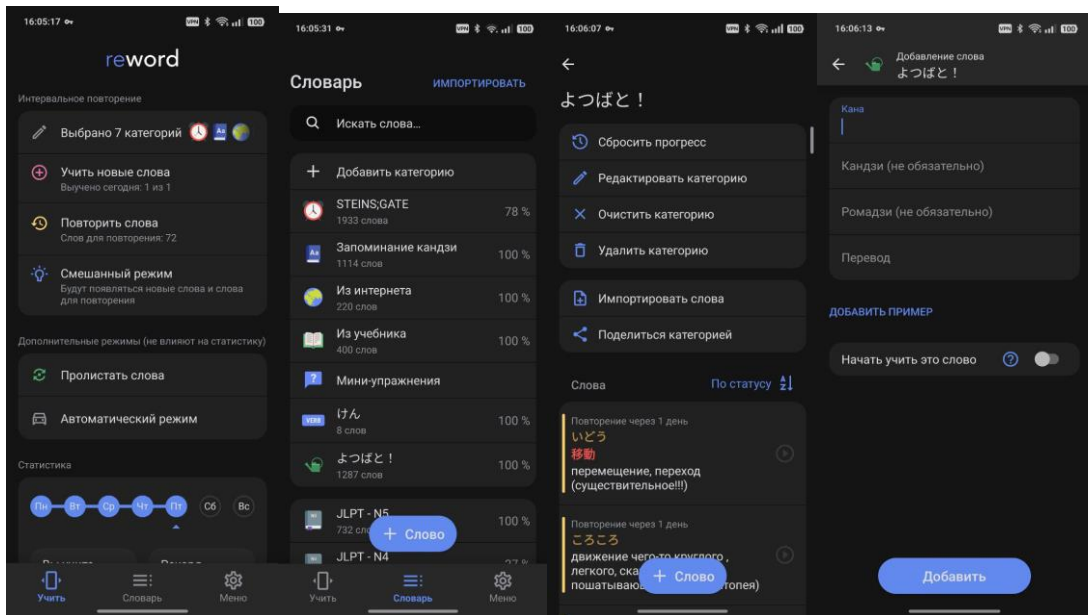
16:05:17

reword

Интервальное повторение

Выбрано 7 категорий

Учить новые слова
Выучено сегодня: 1 из 1

Повторить слова
Слов для повторения: 72

Смешанный режим
Будут появляться новые слова и слова для повторения

Дополнительные режимы (не влияют на статистику)

Пролистать слова

Автоматический режим

Статистика

Пн Вт Ср Чт Пт Сб Вс

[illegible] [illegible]

Учить Словарь Меню

16:05:31

Словарь ИМПОРТИРОВАТЬ

Искать слова...

Добавить категорию

STEINS;GATE
1933 слова 78 %

Запоминание кандзи
1114 слов 100 %

Из интернета
220 слов 100 %

Из учебника
400 слов 100 %

Мини-упражнения

けん
8 слов 100 %

よつばと！
1287 слов 100 %

JLPT - N5
732 сл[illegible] 100 %

JLPT - N4 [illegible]

+ Слово

Учить Словарь Меню

16:06:07

よつばと！

Сбросить прогресс

Редактировать категорию

Очистить категорию

Удалить категорию

Импортировать слова

Поделиться категорией

Слова По статусу

Повторение через 1 день
いどう
移動
перемещение, переход (существительное!!!)

Повторение через 1 день
ころころ
движение чего-то круглого, легкого, ска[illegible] пошатываю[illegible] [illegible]топея)

+ Слово

16:06:13

Добавление слова
よつばと！

Кана

Кандзи (не обязательно)

Ромадзи (не обязательно)

Перевод

ДОБАВИТЬ ПРИМЕР

Начать учить это слово

Добавить